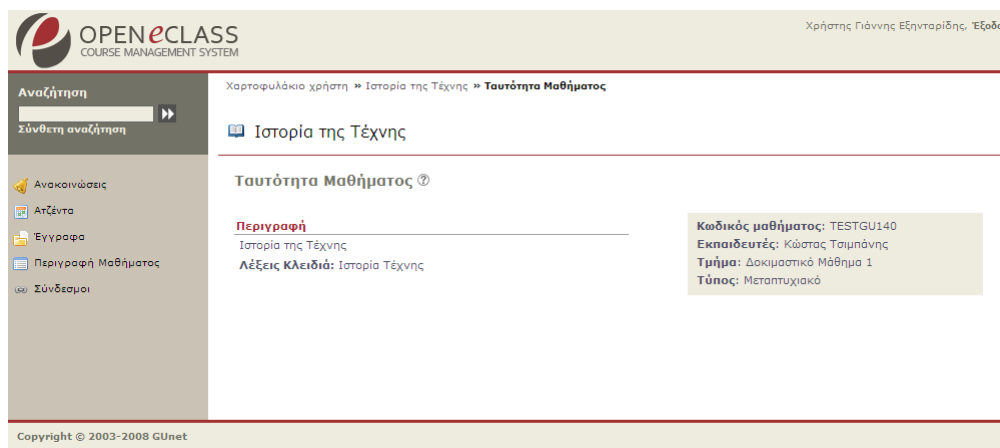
OPENeCLASS
COURSE MANAGEMENT SYSTEM

Χρήστης Γιάννης Εξηνταρίδης, Έξοδ

Αναζήτηση
Σύνθετη αναζήτηση

Ανακοινώσεις
Ατζέντα
Έγγραφα
Περιγραφή Μαθήματος
Σύνδεσμοι

Χαρτοφυλάκιο χρήστη » Ιστορία της Τέχνης » Ταυτότητα Μαθήματος

Ιστορία της Τέχνης

Ταυτότητα Μαθήματος

Περιγραφή
Ιστορία της Τέχνης
Λέξεις Κλειδιά: Ιστορία Τέχνης

Κωδικός μαθήματος: TESTGU140
Εκπαιδευτές: Κώστας Τσιμπάνης
Τμήμα: Δοκιμαστικό Μάθημα 1
Τύπος: Μεταπτυχιακό

Copyright © 2003-2008 GUnet